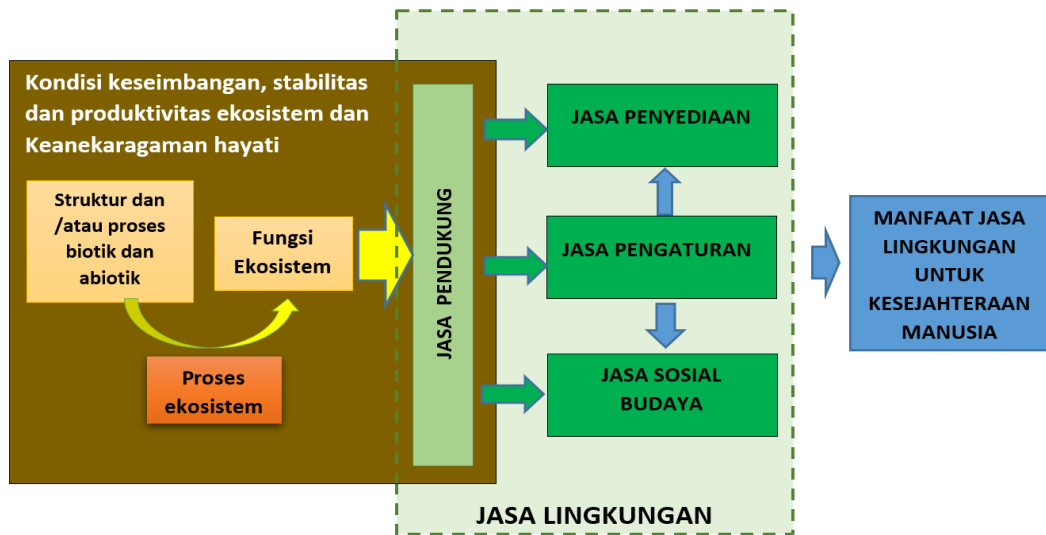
Kondisi keseimbangan, stabilitas dan produktivitas ekosistem dan Keanekaragaman hayati

Struktur dan /atau proses biotik dan abiotik

Fungsi Ekosistem

Proses ekosistem

JASA PENDUKUNG

JASA PENYEDIAAN

JASA PENGATURAN

JASA SOSIAL BUDAYA

MANFAAT JASA LINGKUNGAN UNTUK KESEJAHTERAAN MANUSIA

JASA LINGKUNGAN